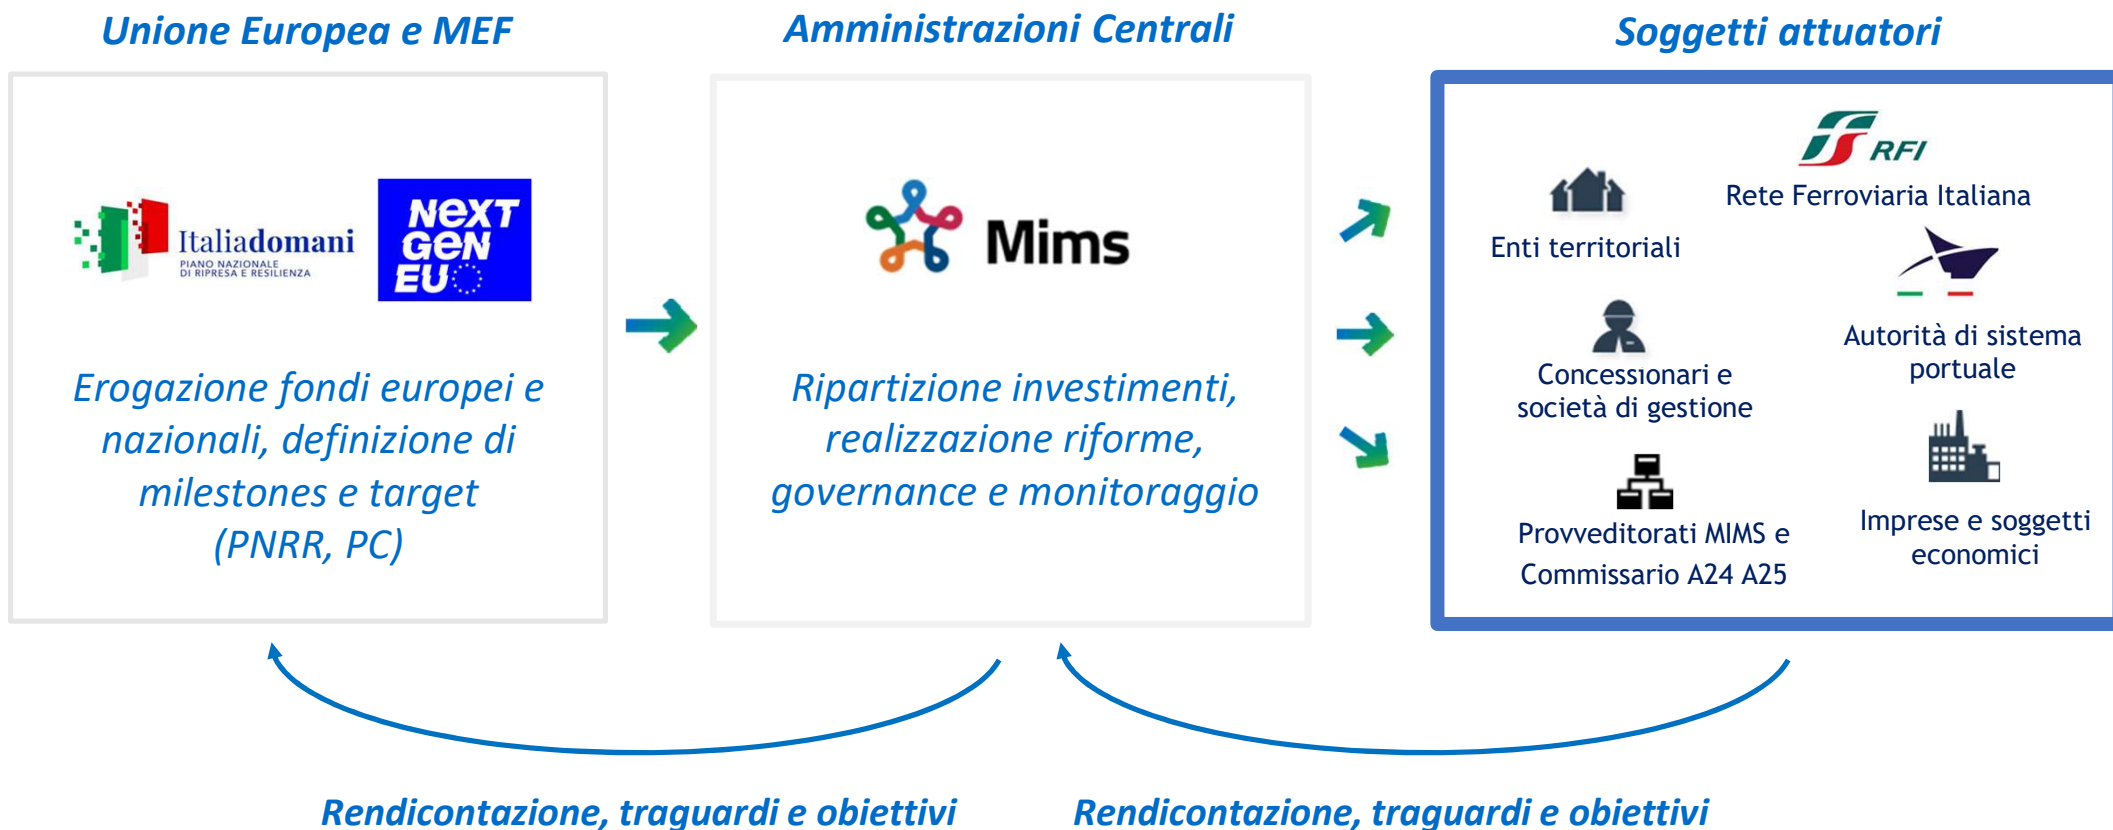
Unione Europea e MEF

Italiadomani
PIANO NAZIONALE DI RIPRESA E RESILIENZA

NEXT GEN EU

Erogazione fondi europei e nazionali, definizione di milestones e target (PNRR, PC)

Amministrazioni Centrali

Mims

Ripartizione investimenti, realizzazione riforme, governance e monitoraggio

Soggetti attuatori

Enti territoriali

RFI
Rete Ferroviaria Italiana

Concessionari e società di gestione

Autorità di sistema portuale

Provveditorati MIMS e Commissario A24 A25

Imprese e soggetti economici

Rendicontazione, traguardi e obiettivi

Rendicontazione, traguardi e obiettivi